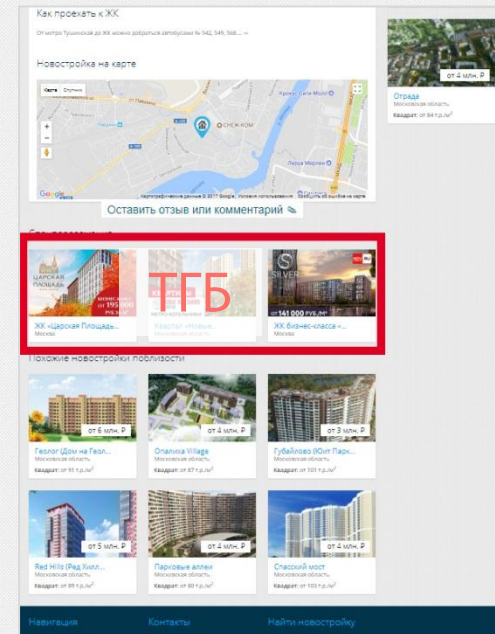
Как проехать к ЖК

От метро Тушинская до ЖК можно добраться автобусами № 542, 549, 568... →

Новостройка на карте

Карта Спутник

Крокус Сити Молл

СНЕЖ-КОМ

Google

Оставить отзыв или комментарий

ТГБ

ЦАРСКАЯ ПЛОЩАДЬ

от 195 000

ЖК «Царская Площадь»
Москва

Квартал «Новые...
Москва

SILVER

от 141 000 руб./м²

ЖК бизнес-класса «...
Москва

Похожие новостройки поблизости

от 6 млн. ₽
Геолог (Дом на Геол...
Московская область
Квадрат: от 91 т.р./м²

от 4 млн. ₽
Опалиха Village
Московская область
Квадрат: от 87 т.р./м²

от 3 млн. ₽
Губайлово (ЮИТ Парк...
Московская область
Квадрат: от 101 т.р./м²

от 5 млн. ₽
Red Hills (Ред Хилл...
Московская область
Квадрат: от 99 т.р./м²

от 4 млн. ₽
Парковые аллеи
Московская область
Квадрат: от 90 т.р./м²

от 4 млн. ₽
Спасский мост
Московская область
Квадрат: от 103 т.р./м²

от 4 млн. ₽
Отрада
Московская область
Квадрат: от 84 т.р./м²

Навигация
Контакты
Найти новостройку